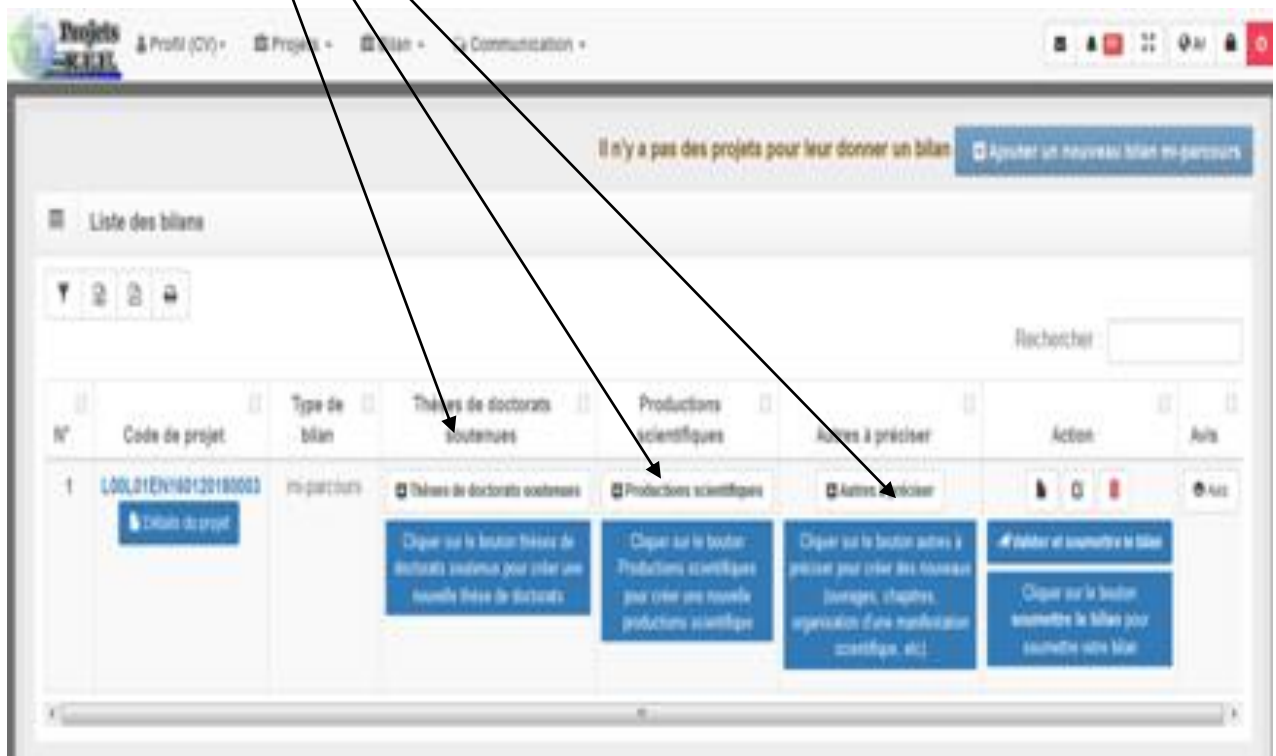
Projets -R.E.L.

Profil (CV) ▾ Projets ▾ Bilan ▾ Communication ▾

Il n'y a pas des projets pour leur donner un bilan

Ajouter un nouveau bilan mi-parcours

Liste des bilans

Rechercher :

| N° | Code de projet | Type de bilan | Thèses de doctorats soutenues | Productions scientifiques | Autres à préciser | Action | Avis |
|---|---|---|---|---|---|---|---|
| 1 | L00L01EN160120180003 Détails du projet | mi-parcours | Thèses de doctorats soutenues | Productions scientifiques | Autres à préciser | Valider et soumettre le bilan | Avis |

Cliquer sur le bouton thèses de doctorats soutenus pour créer une nouvelle thèse de doctorats

Cliquer sur le bouton Productions scientifiques pour créer une nouvelle productions scientifique

Cliquer sur le bouton autres à préciser pour créer des nouveaux (ouvrages, chapitres, organisation d'une manifestation scientifique, etc).

Cliquer sur le bouton soumettre le bilan pour soumettre votre bilan